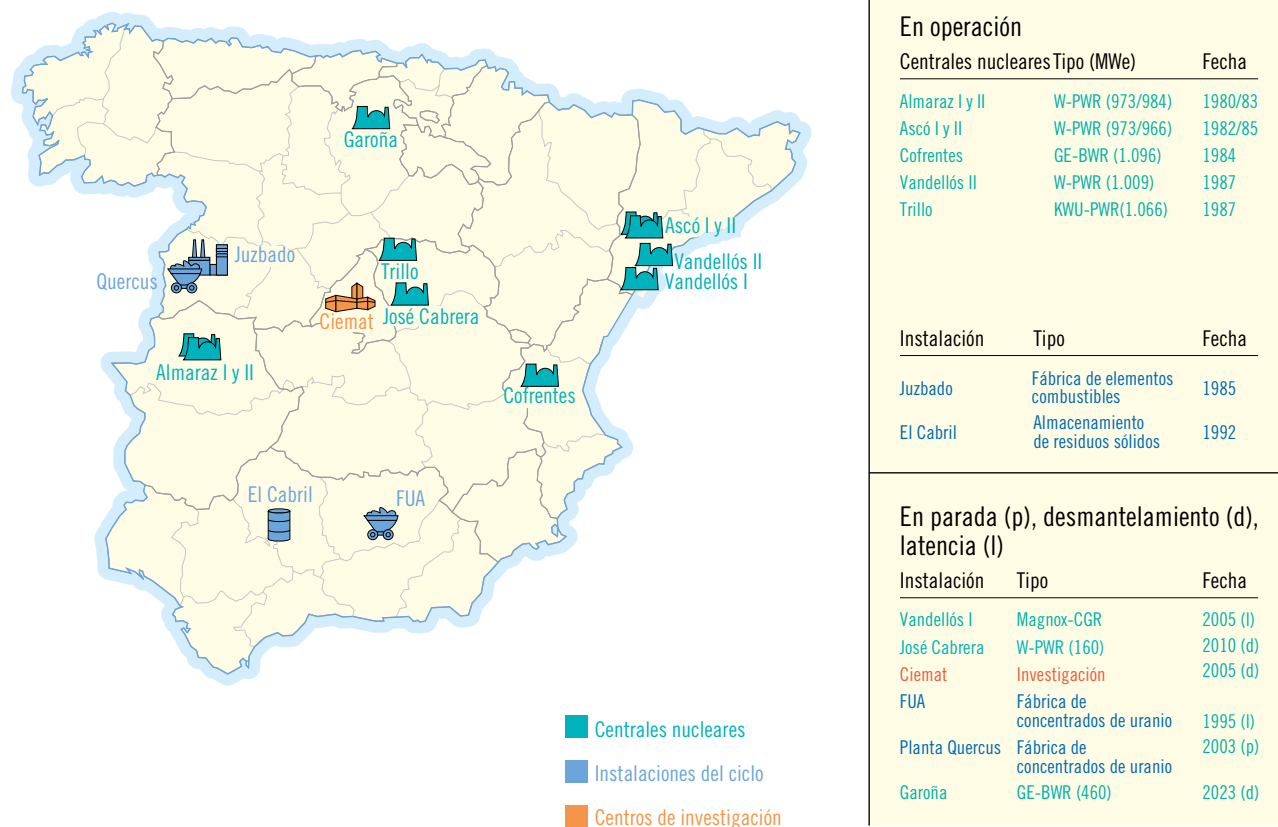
Garoña

Ascó I y II

Vandellós II

Vandellós I

Juzbado

Quercus

Trillo

José Cabrera

Ciemat

Almaraz I y II

Cofrentes

El Cabril

FUA

Centrales nucleares

Instalaciones del ciclo

Centros de investigación

En operación

| Centrales nucleares | Tipo (MWe) | Fecha |
|---|---|---|
| Almaraz I y II | W-PWR (973/984) | 1980/83 |
| Ascó I y II | W-PWR (973/966) | 1982/85 |
| Cofrentes | GE-BWR (1.096) | 1984 |
| Vandellós II | W-PWR (1.009) | 1987 |
| Trillo | KWU-PWR(1.066) | 1987 |

| Instalación | Tipo | Fecha |
|---|---|---|
| Juzbado | Fábrica de elementos combustibles | 1985 |
| El Cabril | Almacenamiento de residuos sólidos | 1992 |

En parada (p), desmantelamiento (d), latencia (l)

| Instalación | Tipo | Fecha |
|---|---|---|
| Vandellós I | Magnox-CGR | 2005 (l) |
| José Cabrera | W-PWR (160) | 2010 (d) |
| Ciemat | Investigación | 2005 (d) |
| FUA | Fábrica de concentrados de uranio | 1995 (l) |
| Planta Quercus | Fábrica de concentrados de uranio | 2003 (p) |
| Garoña | GE-BWR (460) | 2023 (d) |